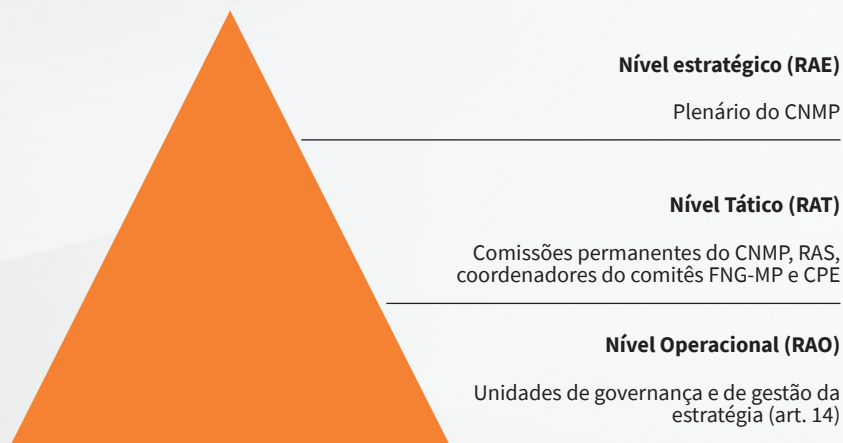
**Nível estratégico (RAE)**

Plenário do CNMP

**Nível Tático (RAT)**

Comissões permanentes do CNMP, RAS, coordenadores do comitês FNG-MP e CPE

**Nível Operacional (RAO)**

Unidades de governança e de gestão da estratégia (art. 14)